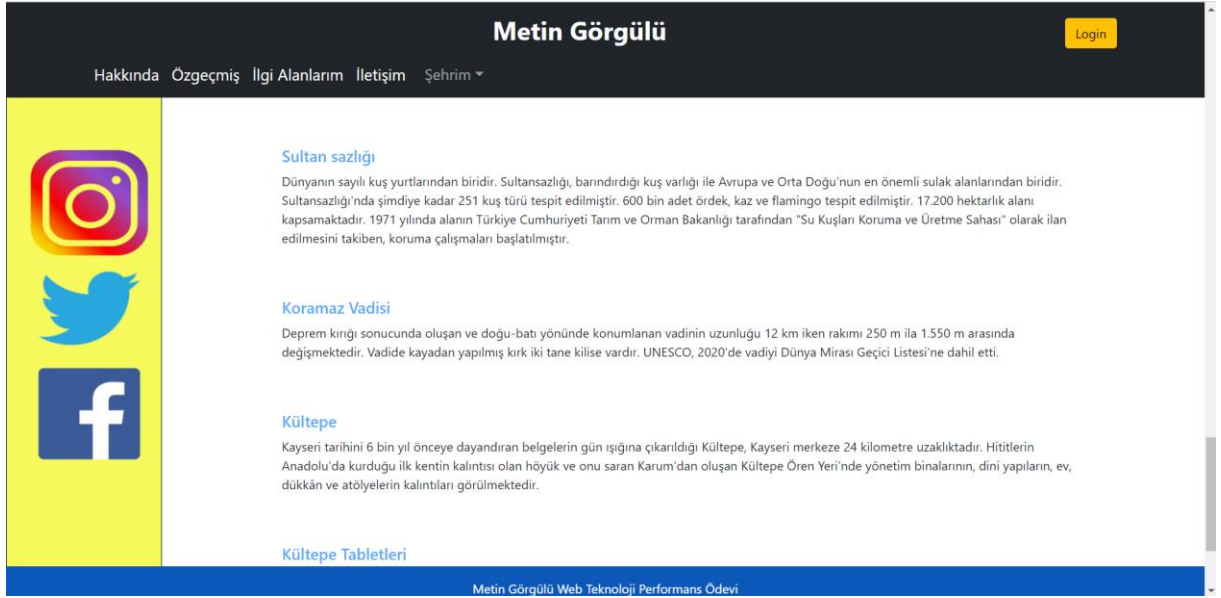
Metin Görgülü

Login

Hakkında Özgeçmiş İlgi Alanlarım İletişim Şehrim

Sultan sazlığı

Dünyanın sayılı kuş yurtlarından biridir. Sultansazlığı, barındırdığı kuş varlığı ile Avrupa ve Orta Doğu'nun en önemli sulak alanlarından biridir. Sultansazlığı'nda şimdiye kadar 251 kuş türü tespit edilmiştir. 600 bin adet ördek, kaz ve flamingo tespit edilmiştir. 17.200 hektarlık alanı kapsamaktadır. 1971 yılında alanın Türkiye Cumhuriyeti Tarım ve Orman Bakanlığı tarafından "Su Kuşları Koruma ve Üretme Sahası" olarak ilan edilmesini takiben, koruma çalışmaları başlatılmıştır.

Koramaz Vadisi

Deprem kırığı sonucunda oluşan ve doğu-batı yönünde konumlanan vadinin uzunluğu 12 km iken rakımı 250 m ila 1.550 m arasında değişmektedir. Vadide kayadan yapılmış kırk iki tane kilise vardır. UNESCO, 2020'de vadiyi Dünya Mirası Geçici Listesi'ne dahil etti.

Kültepe

Kayseri tarihini 6 bin yıl önceye dayandıran belgelerin gün ışığına çıkarıldığı Kültepe, Kayseri merkeze 24 kilometre uzaklıktadır. Hititlerin Anadolu'da kurduğu ilk kentin kalıntısı olan höyük ve onu saran Karum'dan oluşan Kültepe Ören Yeri'nde yönetim binalarının, dini yapıların, ev, dükkân ve atölyelerin kalıntıları görülmektedir.

Kültepe Tabletleri

Metin Görgülü Web Teknoloji Performans Ödevi